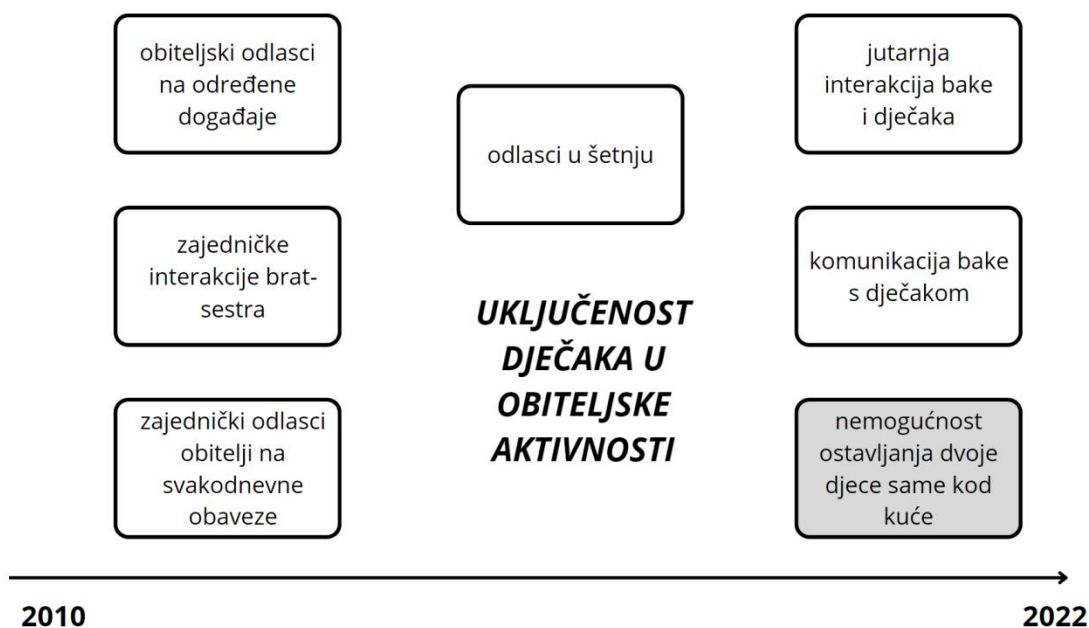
obiteljski odlasci na određene događaje

zajedničke interakcije brat-sestra

zajednički odlasci obitelji na svakodnevne obaveze

odlasci u šetnju

UKLJUČENOST DJEČAKA U OBITELJSKE AKTIVNOSTI

jutarnja interakcija bake i dječaka

komunikacija bake s dječakom

nemogućnost ostavljanja dvoje djece same kod kuće

2010

2022